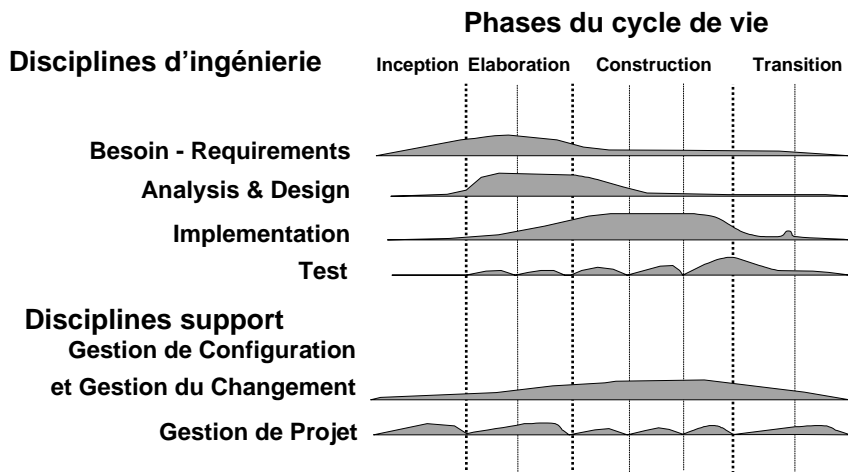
Phases du cycle de vie

Disciplines d'ingénierie

Inception Elaboration Construction Transition

Besoin - Requirements

Analysis & Design

Implementation

Test

Disciplines support

Gestion de Configuration et Gestion du Changement

Gestion de Projet